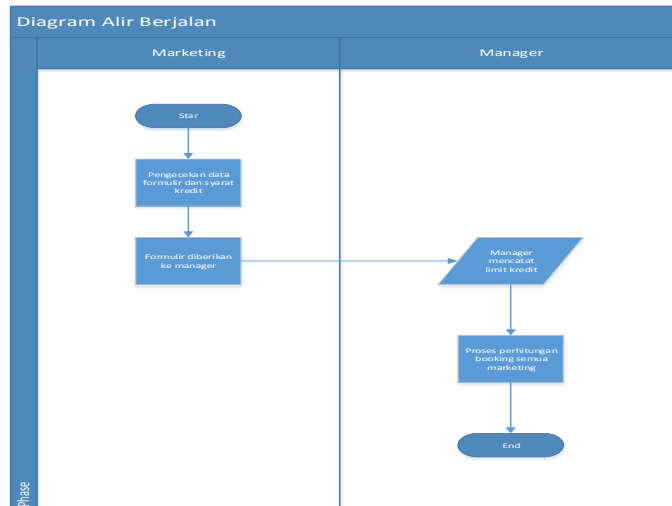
Diagram Alir Berjalan

Marketing

Manager

Star

Pengecekan data formulir dan syarat kredit

Formulir diberikan ke manager

Manager mencatat limit kredit

Proses perhitungan booking semua marketing

End

Phase